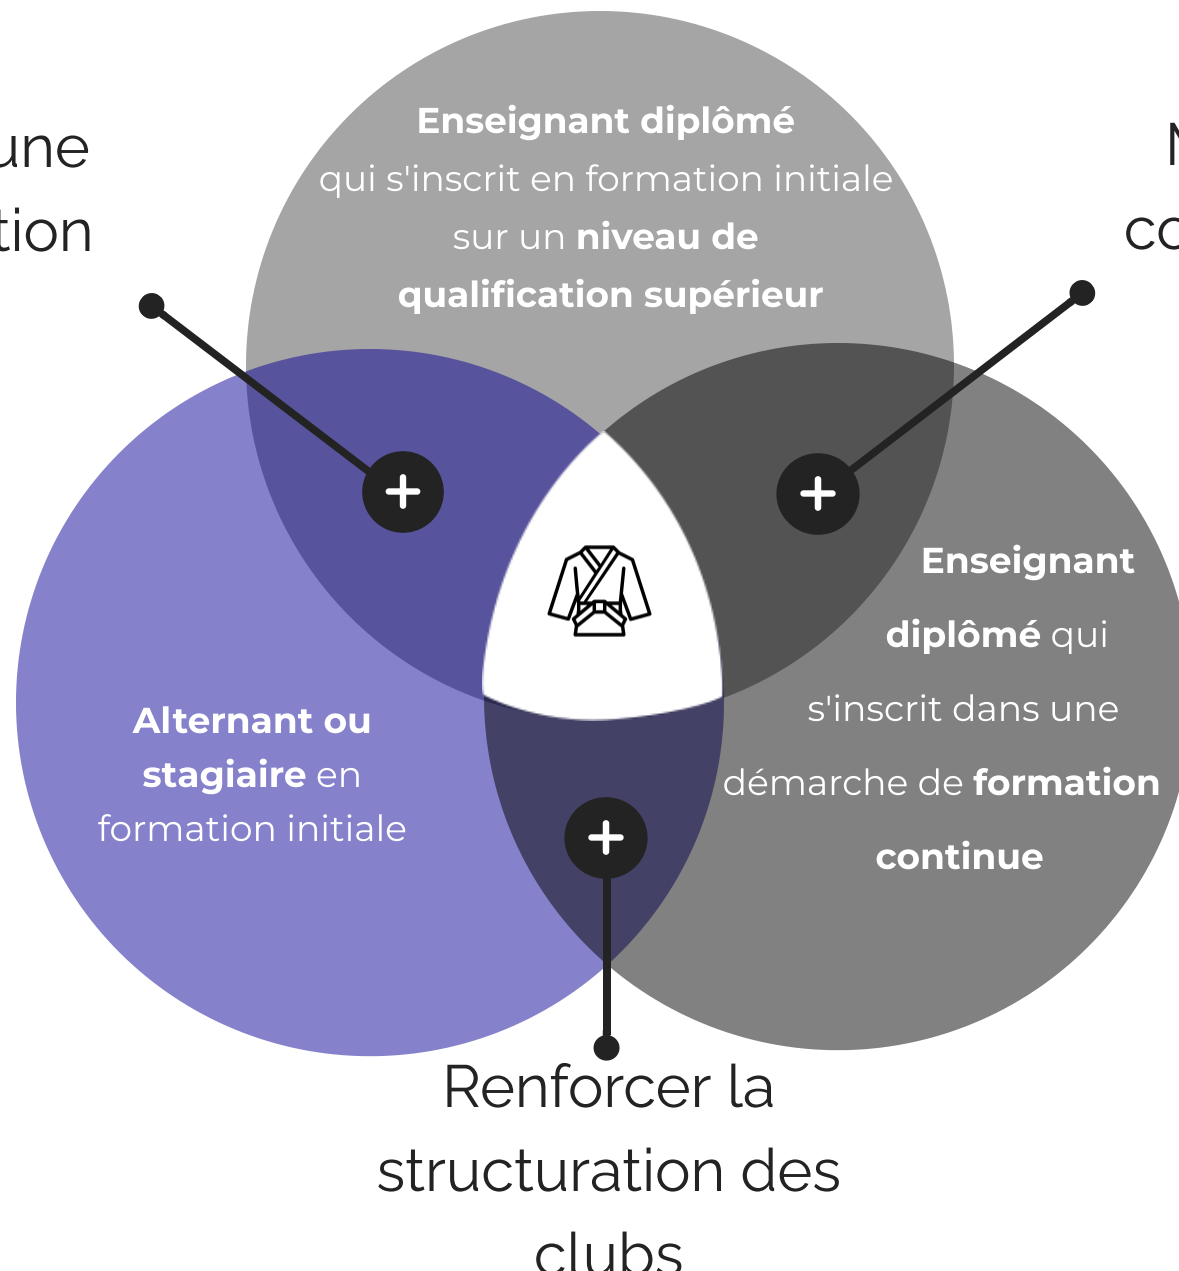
une
tion

N
co

**Enseignant diplômé** qui s'inscrit en formation initiale sur un **niveau de qualification supérieur**

**Enseignant diplômé** qui s'inscrit dans une démarche de **formation continue**

**Alternant ou stagiaire** en formation initiale

+

+

+

Renforcer la structuration des clubs